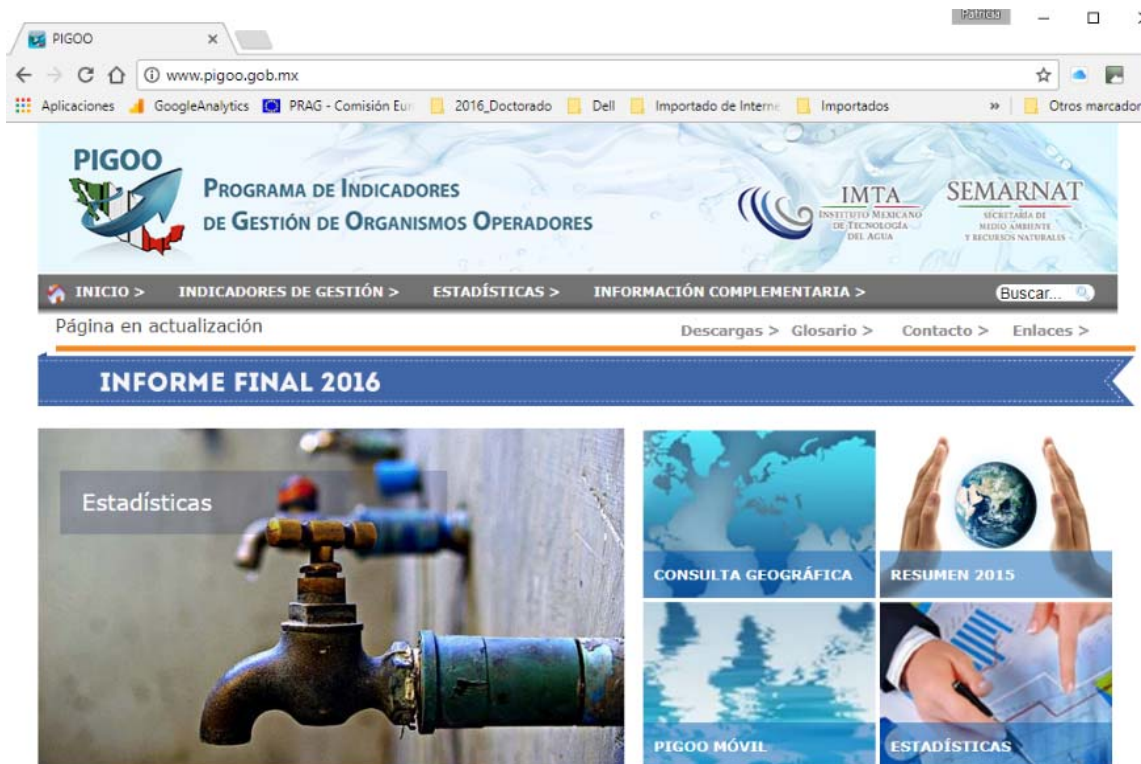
PIGOO ×

Patricia

www.pigoo.gob.mx

Aplicaciones GoogleAnalytics PRAG - Comisión Eur 2016_Doctorado Dell Importado de Interne Importados » Otros marcador

PIGOO

PROGRAMA DE INDICADORES DE GESTIÓN DE ORGANISMOS OPERADORES

IMTA INSTITUTO MEXICANO DE TECNOLOGÍA DEL AGUA

SEMARNAT SECRETARÍA DE MEDIO AMBIENTE Y RECURSOS NATURALES

INICIO > INDICADORES DE GESTIÓN > ESTADÍSTICAS > INFORMACIÓN COMPLEMENTARIA > Buscar...

Página en actualización

Descargas > Glosario > Contacto > Enlaces >

INFORME FINAL 2016

Estadísticas

CONSULTA GEOGRÁFICA

RESUMEN 2015

PIGOO MÓVIL

ESTADÍSTICAS